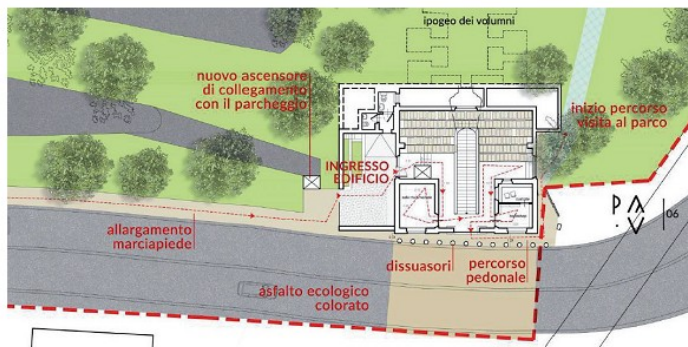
ipogeo dei volumni

nuovo ascensore di collegamento con il parcheggio

inizio percorso visita al parco

INGRESSO EDIFICIO

allargamento marciapiede

dissuasori

percorso pedonale

asfalto ecologico colorato

06